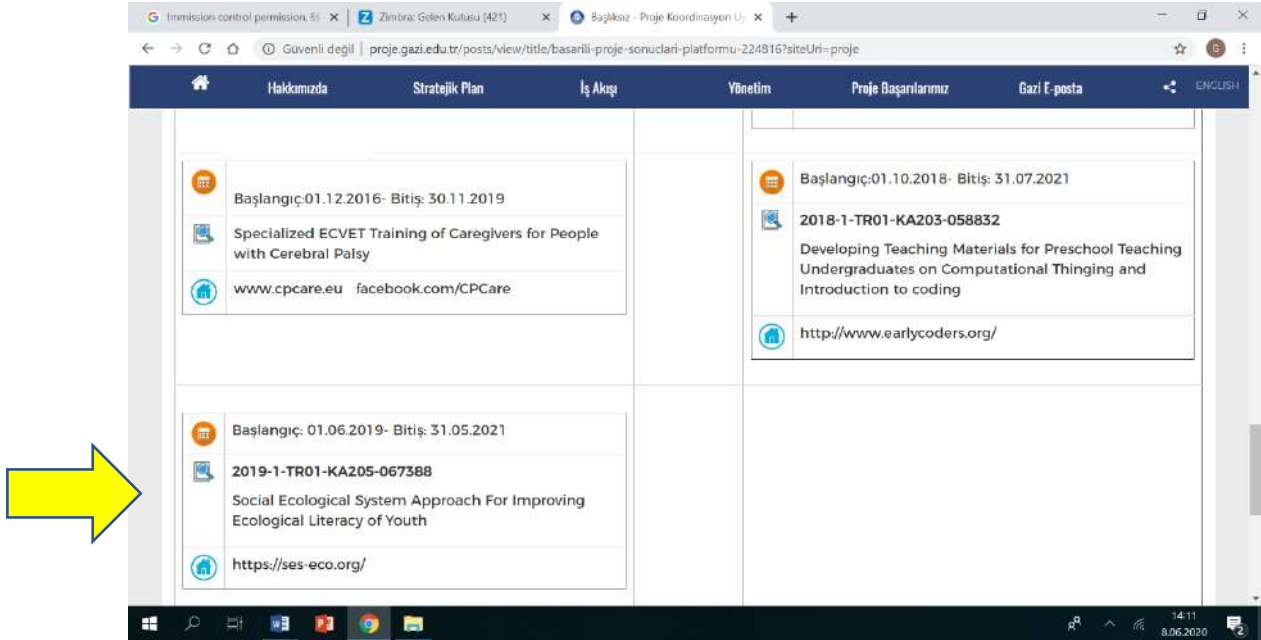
G Immission control permission. 5! × | Z Zimbra: Gelen Kutusu (421) × | Başlıksız - Proje Koordinasyon U × | +

← → C ⌂ ⓘ Güvenli değil | proje.gazi.edu.tr/posts/view/title/basarili-proje-sonuclari-platformu-224816?siteUri=proje

Hakkımızda | Stratejik Plan | İş Akışı | Yönetim | Proje Başarılarımız | Gazi E-posta | ENGLISH

Başlangıç:01.12.2016- Bitiş: 30.11.2019

Specialized ECVET Training of Caregivers for People with Cerebral Palsy

www.cpcare.eu facebook.com/CPCare

Başlangıç:01.10.2018- Bitiş: 31.07.2021

2018-1-TR01-KA203-058832

Developing Teaching Materials for Preschool Teaching Undergraduates on Computational Thinging and Introduction to coding

http://www.earlycoders.org/

Başlangıç: 01.06.2019- Bitiş: 31.05.2021

2019-1-TR01-KA205-067388

Social Ecological System Approach For Improving Ecological Literacy of Youth

https://ses-eco.org/

14:11
8.06.2020